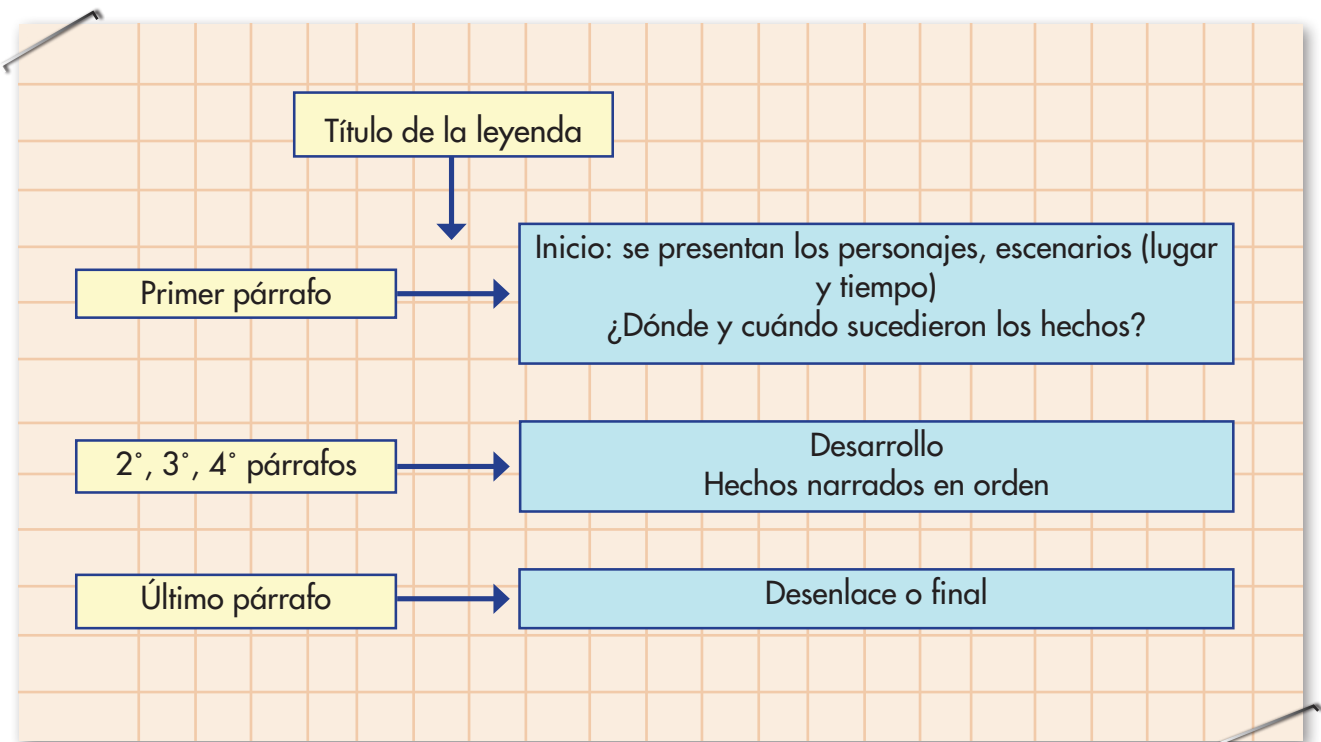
Título de la leyenda

Primer párrafo

Inicio: se presentan los personajes, escenarios (lugar y tiempo)
¿Dónde y cuándo sucedieron los hechos?

2°, 3°, 4° párrafos

Desarrollo
Hechos narrados en orden

Último párrafo

Desenlace o final